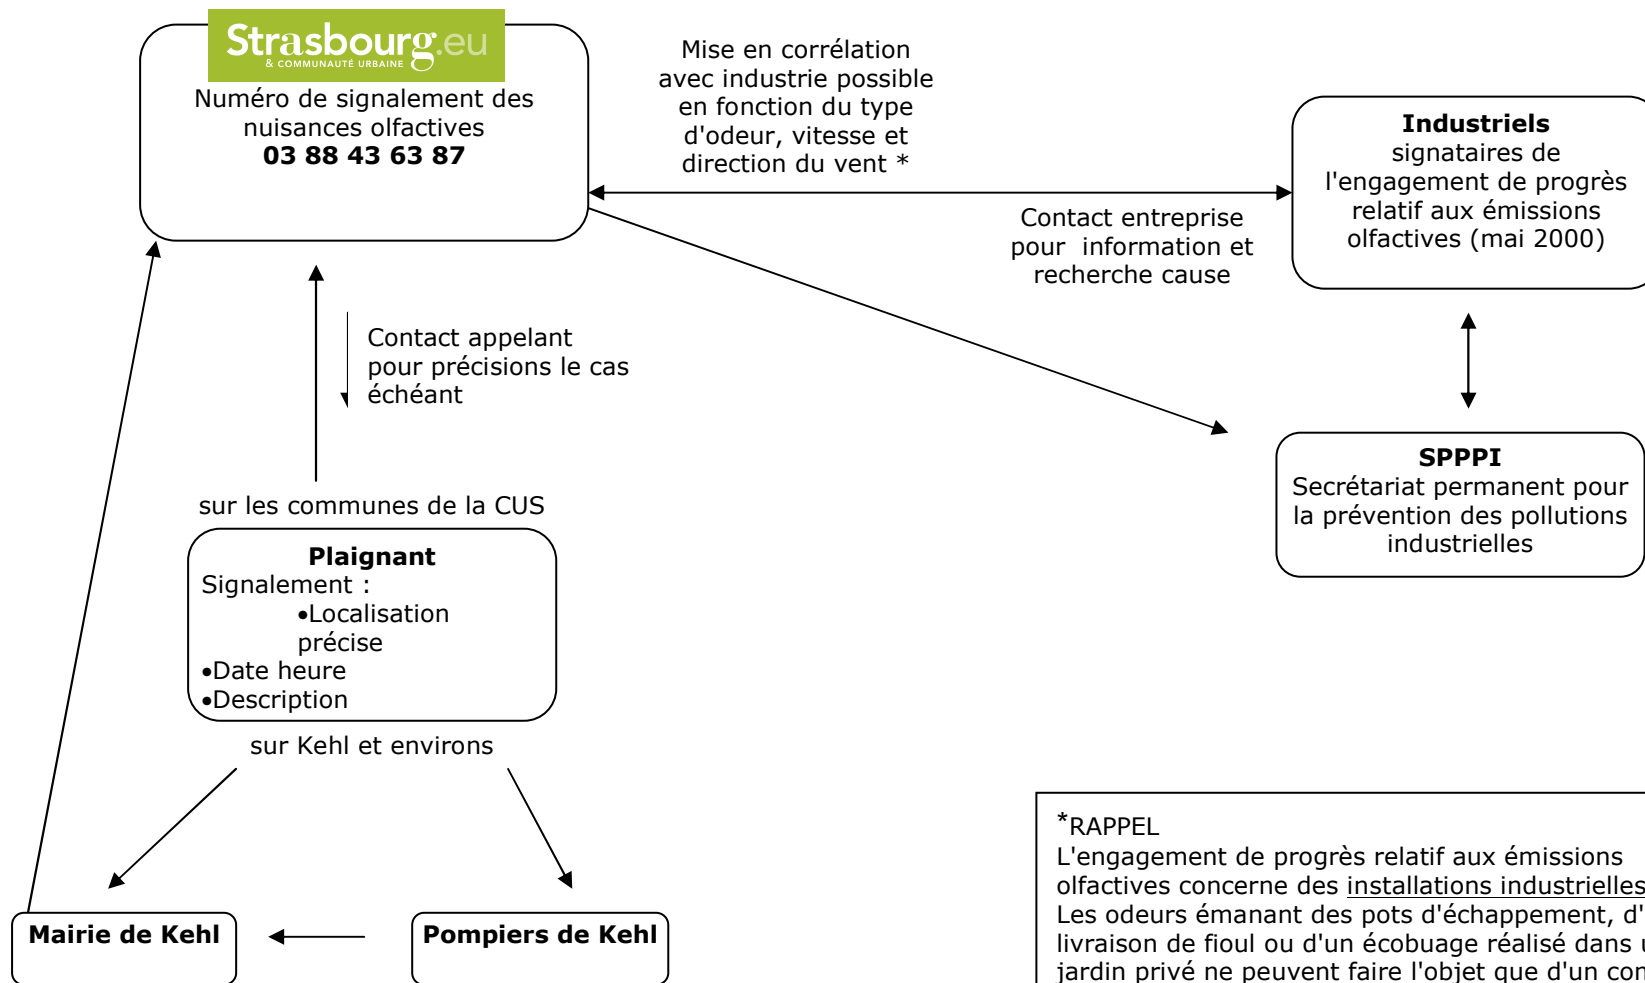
Strasbourg.eu
& COMMUNAUTÉ URBAINE
Numéro de signalement des nuisances olfactives
**03 88 43 63 87**

Mise en corrélation avec industrie possible en fonction du type d'odeur, vitesse et direction du vent *

**Industriels**
signataires de l'engagement de progrès relatif aux émissions olfactives (mai 2000)

Contact entreprise pour information et recherche cause

Contact appelant pour précisions le cas échéant

**SPPPI**
Secrétariat permanent pour la prévention des pollutions industrielles

sur les communes de la CUS

**Plaignant**
Signalement :
•Localisation précise
•Date heure
•Description

sur Kehl et environs

**Mairie de Kehl**

**Pompiers de Kehl**

*RAPPEL
L'engagement de progrès relatif aux émissions olfactives concerne des installations industrielles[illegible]
Les odeurs émanant des pots d'échappement, d'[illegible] livraison de fioul ou d'un écobuage réalisé dans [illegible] jardin privé ne peuvent faire l'objet que d'un co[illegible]